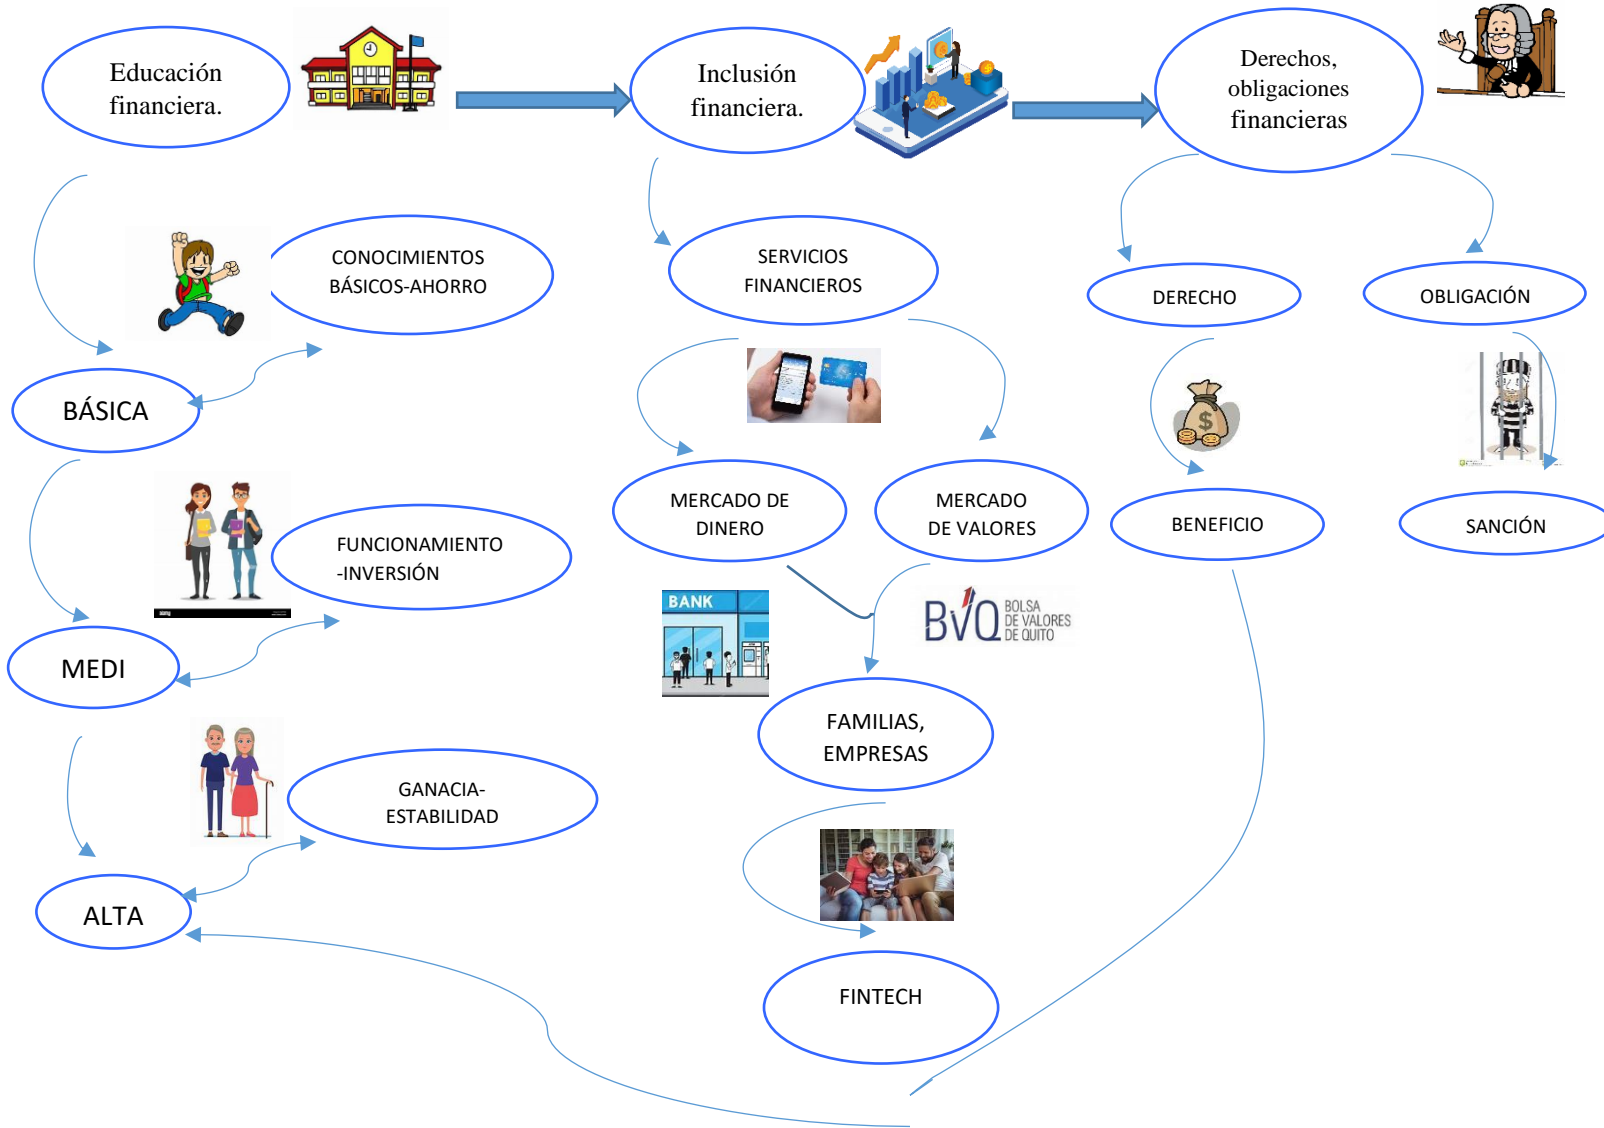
Educación financiera.

Inclusión financiera.

Derechos, obligaciones financieras

CONOCIMIENTOS BÁSICOS-AHORRO

SERVICIOS FINANCIEROS

DERECHO

OBLIGACIÓN

BÁSICA

MERCADO DE DINERO

MERCADO DE VALORES

BENEFICIO

SANCIÓN

FUNCIONAMIENTO -INVERSIÓN

BANK

BVQ BOLSA DE VALORES DE QUITO

MEDI

FAMILIAS, EMPRESAS

GANACIA-ESTABILIDAD

ALTA

FINTECH